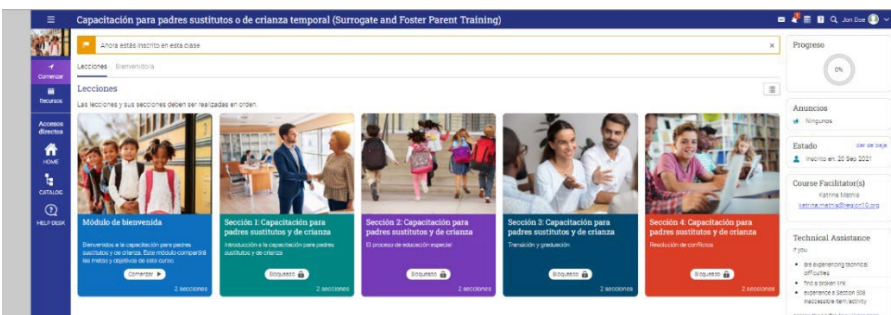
Capacitación para padres sustitutos o de crianza temporal (Surrogate and Foster Parent Training)

Jon Doe

Comenzar

Recursos

Accesos directos

HOME

CATALOG

HELP DESK

Ahora estás inscrito en esta clase

×

Lecciones Bienvenido/a

Lecciones

Las lecciones y sus secciones deben ser realizadas en orden.

Módulo de bienvenida

Bienvenidos a la capacitación para padres sustitutos y de crianza. Este módulo compartirá las metas y objetivos de este curso.

Comenzar ▶

2 secciones

Sección 1: Capacitación para padres sustitutos y de crianza

Introducción a la capacitación para padres sustitutos y de crianza

Bloqueado

2 secciones

Sección 2: Capacitación para padres sustitutos y de crianza

El proceso de educación especial

Bloqueado

2 secciones

Sección 3: Capacitación para padres sustitutos y de crianza

Transición y graduación

Bloqueado

2 secciones

Sección 4: Capacitación para padres sustitutos y de crianza

Resolución de conflictos

Bloqueado

2 secciones

Progreso

0%

Anuncios

Ningunos

Estado

Dar de baja

Inscrito en 20 Sep 2021

Course Facilitator(s)

Katrina Mejia

katrina.mejia@esc10.org

Technical Assistance

If you

• are experiencing technical difficulties

• find a broken link

• experience a Section 508 inaccessible item/activity